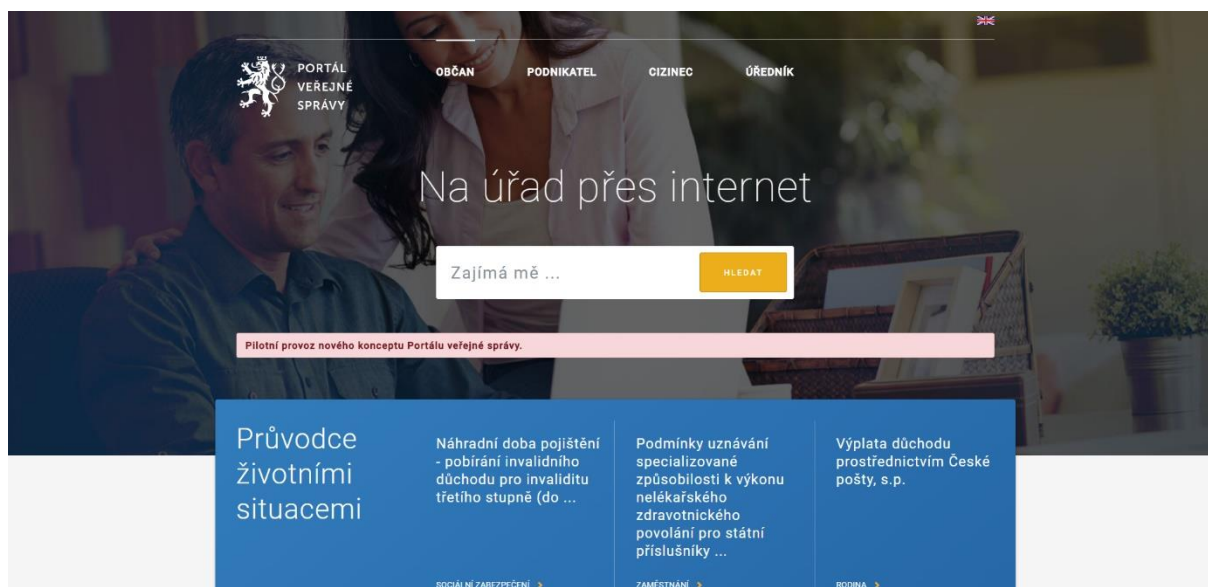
PORTÁL VEŘEJNÉ SPRÁVY

OBČAN PODNIKATEL CIZINEC ÚŘEDNÍK

Na úřad přes internet

Zajímá mě ...

HLEDAT

Pilotní provoz nového konceptu Portálu veřejné správy.

Průvodce životními situacemi

Náhradní doba pojištění - pobírání invalidního důchodu pro invaliditu třetího stupně (do ...

SOCIÁLNÍ ZABEZPEČENÍ >

Podmínky uznávání specializované způsobilosti k výkonu nelékařského zdravotnického povolání pro státní příslušníky ...

ZAMĚSTNÁNÍ >

Výplata důchodu prostřednictvím České pošty, s.p.

RODINA >